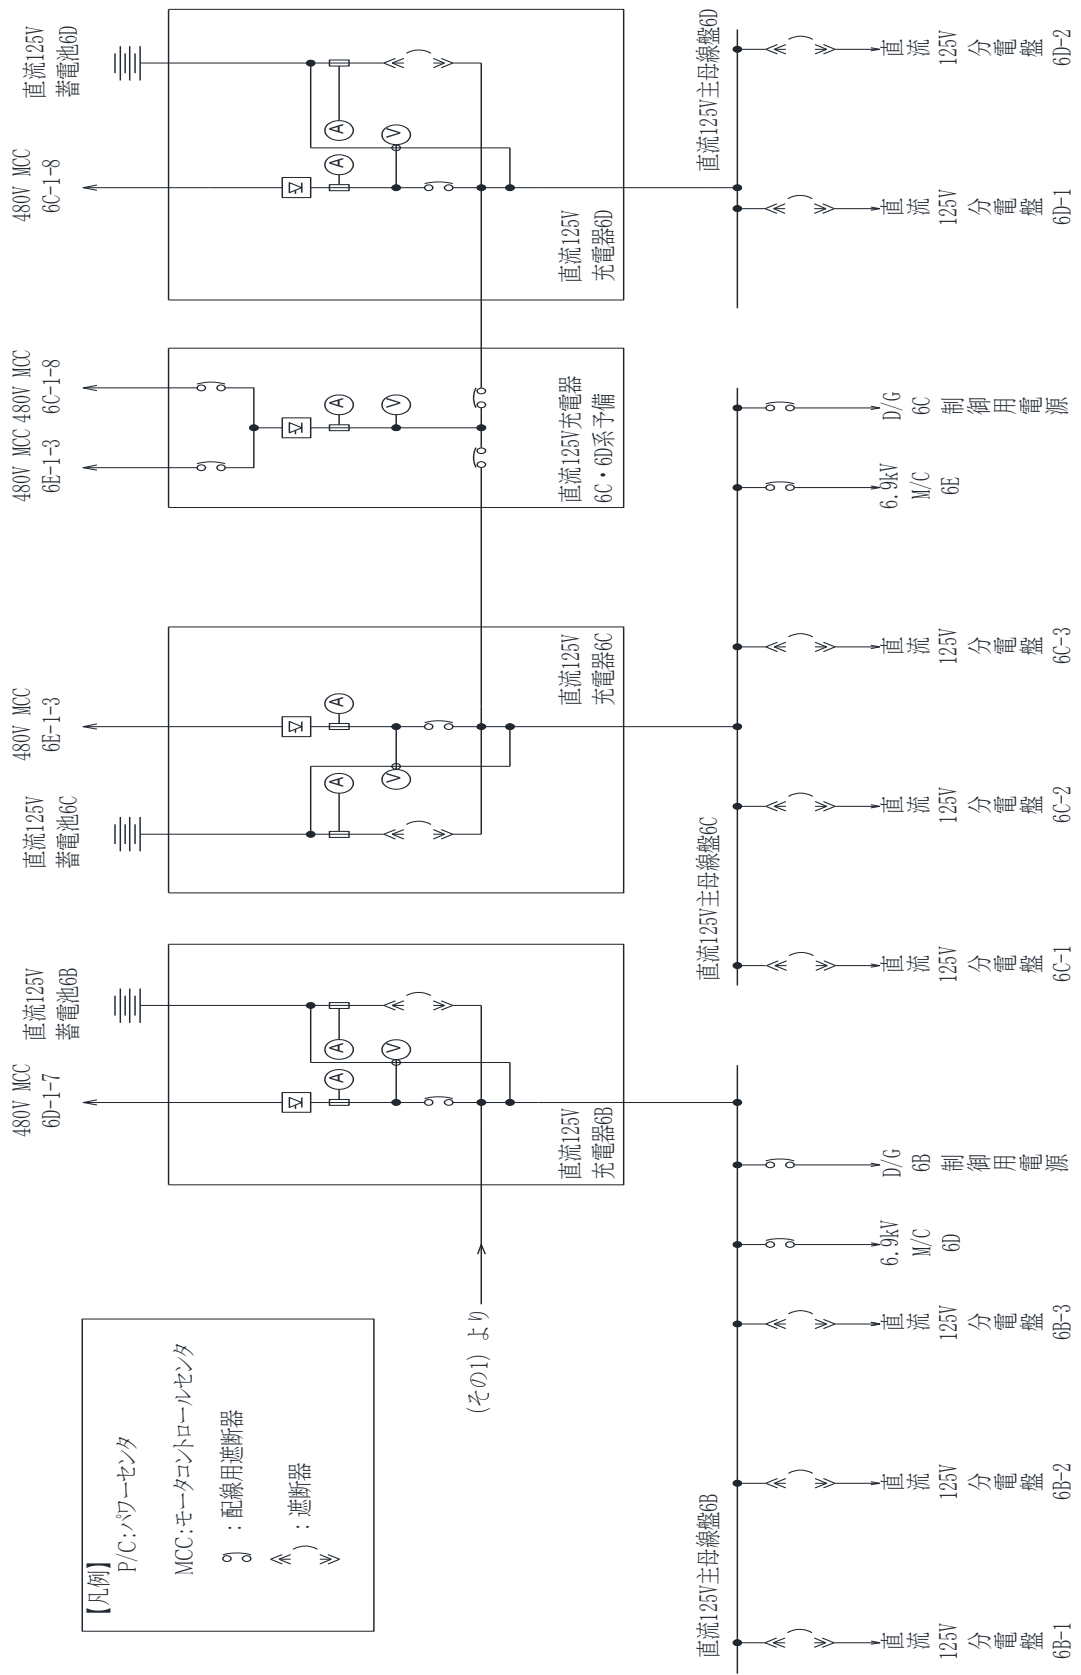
【凡例】
P/C:パワーセンタ
MCC:モータコントロールセンタ
:配線用遮断器
:遮断器

(その1)より

480V MCC 6D-1-7
直流125V 蓄電池6B
直流125V 充電器6B

直流125V 蓄電池6C
480V MCC 6E-1-3
直流125V 充電器6C

480V MCC 6E-1-3
480V MCC 6C-1-8
直流125V充電器 6C・6D系予備

480V MCC 6C-1-8
直流125V 蓄電池6D
直流125V 充電器6D

直流125V主母線盤6B
直流 125V 分電盤 6B-1
直流 125V 分電盤 6B-2
直流 125V 分電盤 6B-3
6.9kV M/C 6D
D/G 6B 制御用電源

直流125V主母線盤6C
直流 125V 分電盤 6C-1
直流 125V 分電盤 6C-2
直流 125V 分電盤 6C-3
6.9kV M/C 6E
D/G 6C 制御用電源

直流125V主母線盤6D
直流 125V 分電盤 6D-1
直流 125V 分電盤 6D-2